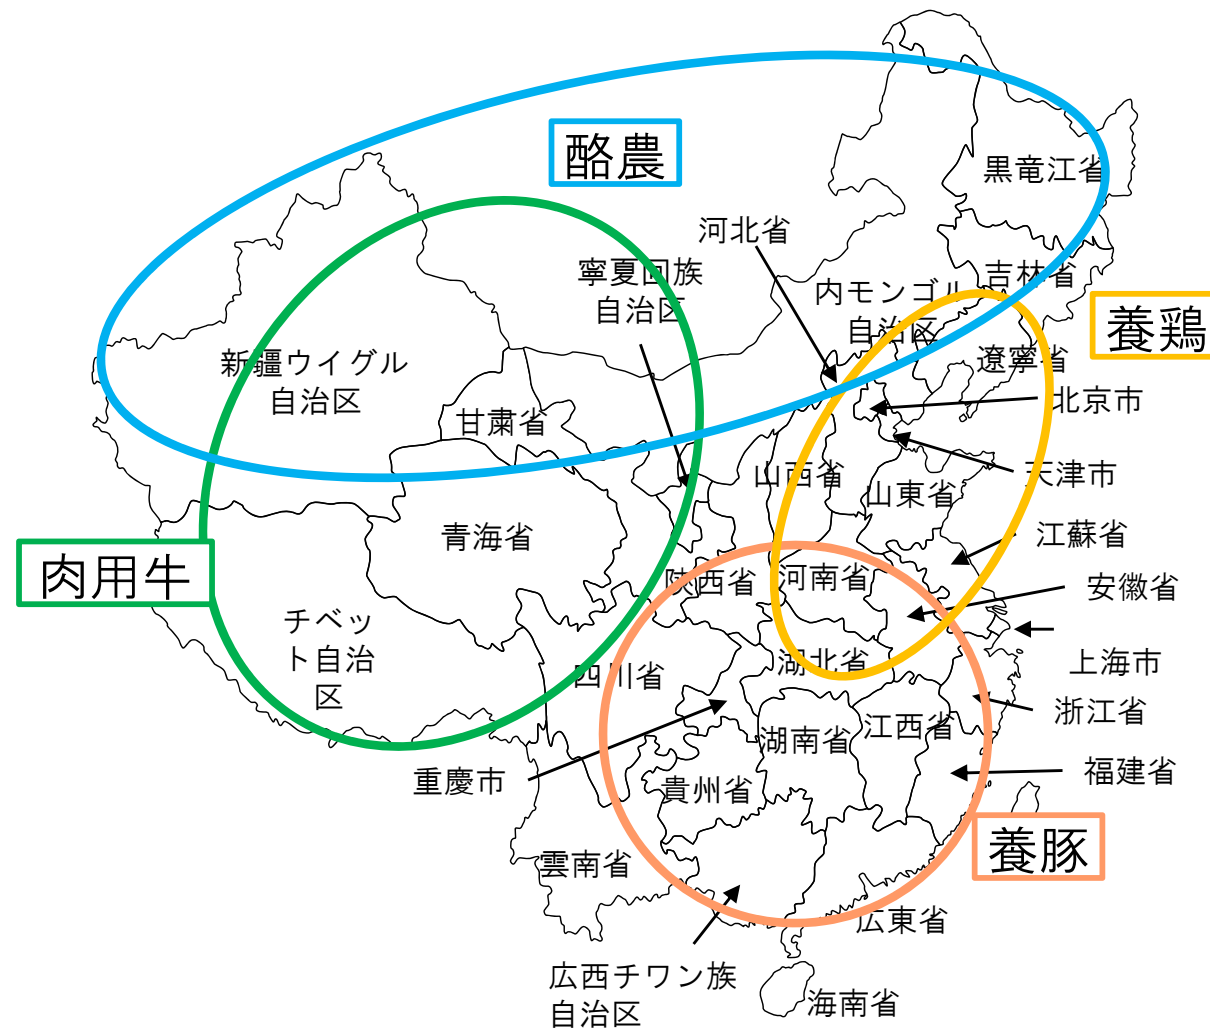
酪農

黒竜江省

河北省

吉林省

寧夏回族自治区

内モンゴル自治区

養鶏

遼寧省

新疆ウイグル自治区

北京市

甘粛省

天津市

山西省

山東省

青海省

江蘇省

肉用牛

陝西省

河南省

安徽省

チベット自治区

上海市

湖北省

四川省

浙江省

湖南省

江西省

重慶市

福建省

貴州省

養豚

雲南省

広東省

広西チワン族自治区

海南省